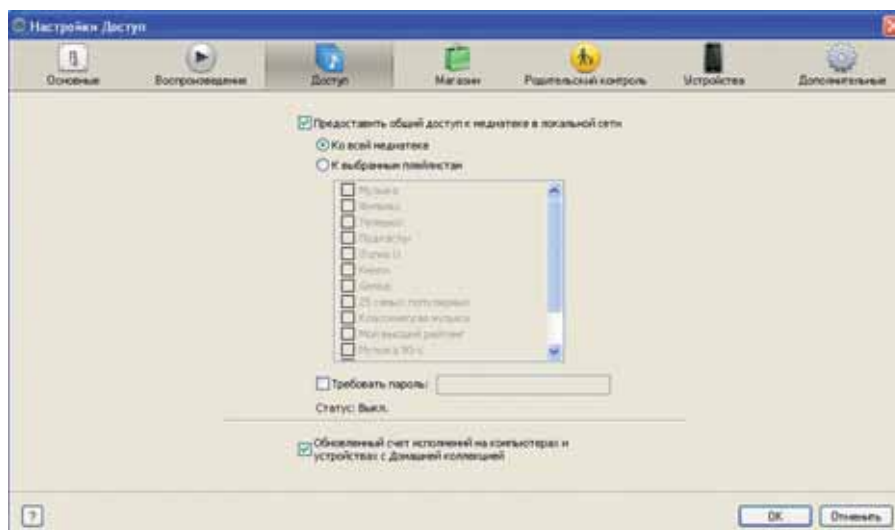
Настройки Доступ

Основные
Воспроизведение
Доступ
Магазин
Родительский контроль
Устройства
Дополнительные

Предоставить общий доступ к медиатеке в локальной сети
Ко всей медиатеке
К выбранным плейлистам
Музыка
Фильмы
Телешоу
Подкасты
iTunes U
Книги
Genius
25 самых популярных
Классическая музыка
Мой высший рейтинг
Музыка 90-х

Требовать пароль:
Статус: Выкл.

Обновленный счет исполнений на компьютерах и устройствах с Домашней коллекцией

?
OK
Отменить